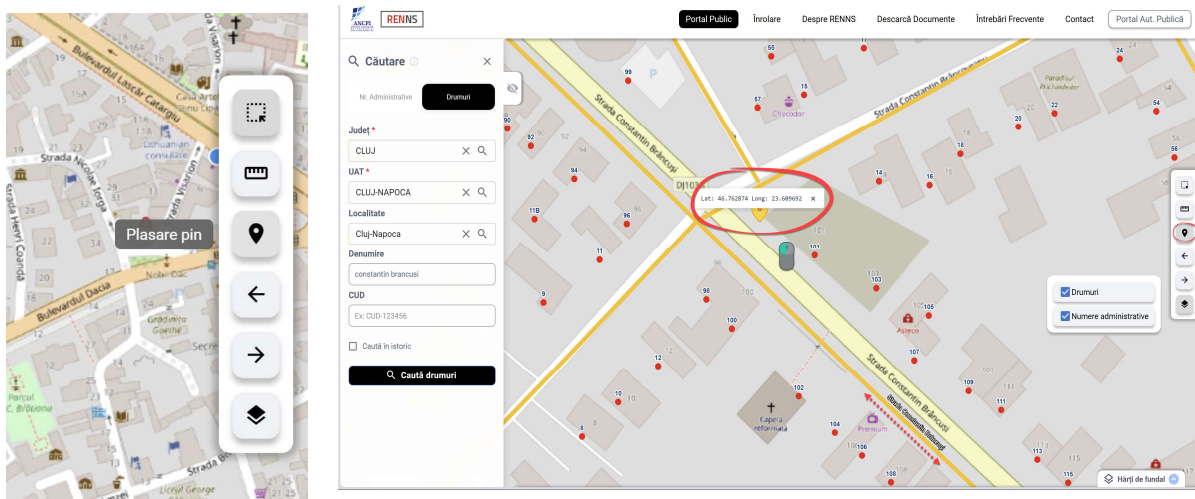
Bulevardul Lascăr Catargiu
Strada Nicolae Iorga
Strada Henri Coandă
Bulevardul Dacia
Strada Victor Babeș
Lithuanian consulate
Plasare pin
Grădinița Goethe
Secre
Parcul C. Brâtianu
Strada
Nobil Dac
Liceul George

ANCPI
RENNS
Portal Public
Înrolare
Despre RENNS
Descarcă Documente
Întrebări Frecvente
Contact
Portal Aut. Publică

Căutare
Nr. Administrative
Drumuri
Județ *
CLUJ
UAT *
CLUJ-NAPOCA
Localitate
Cluj-Napoca
Denumire
constantin brancusi
CUD
Ex: CUD-123456
Caută în istoric
Caută drumuri

Strada Constantin Brâncuși
Strada Constantin Brâncuși
Strada Constantin Brâncuși
DJ103
Lat: 46.762874 Long: 23.609692
Chocodor
Asleco
Capela reformată
Premium
Paradis Prichindelor
Drumuri
Numere administrative
Hărți de fundal
55
11
99
57
15
90
24
54
22
20
56
18
94
14
16
11B
96
101
103
11
9
98
100
105
12
107
109
10
102
8
104
106
108
111
113
115